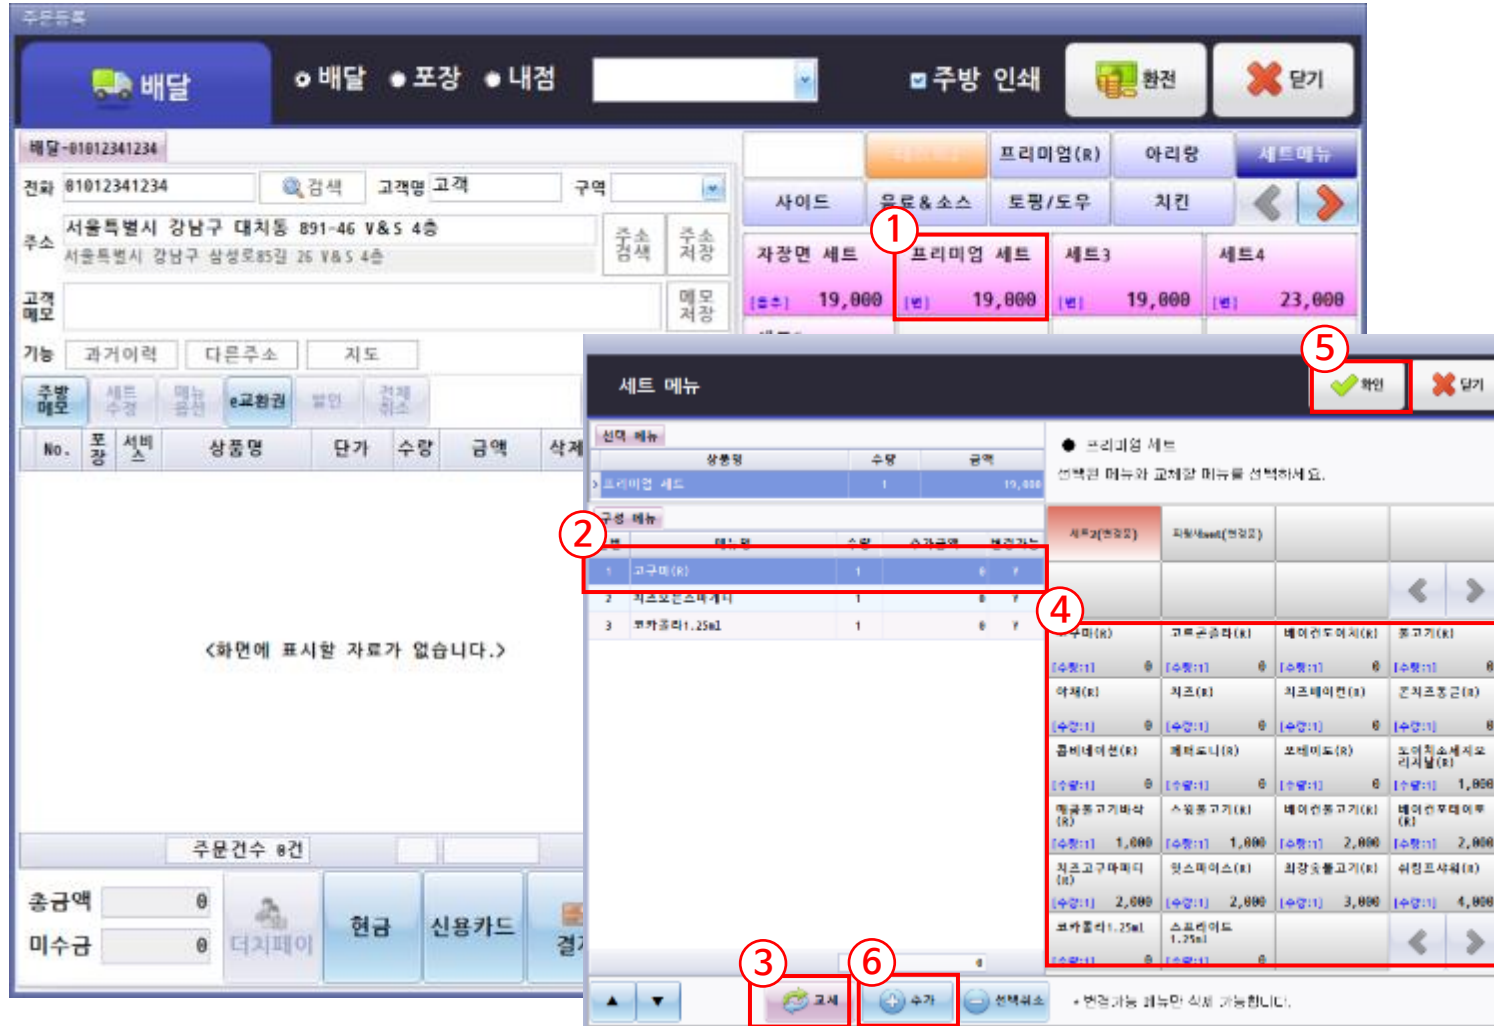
주문등록

배달

배달 포장 내점

주방 인쇄

환전

닫기

배달-01012341234

전화 01012341234 검색 고객명 고객 구역

주소 서울특별시 강남구 대치동 891-46 V&S 4층
서울특별시 강남구 삼성로85길 26 V&S 4층

주소 검색 주소 저장

고객 메모

메모 저장

기능 과거이력 다른주소 지도

주방 메모 세트 수정 메뉴 옵션 e교환권 할인 결제 취소

| No. | 포장 | 서비스 | 상품명 | 단가 | 수량 | 금액 | 삭제 |
|---|---|---|---|---|---|---|---|

<화면에 표시할 자료가 없습니다.>

주문건수 0건

총금액 0
미수금 0

더치페이 현금 신용카드 결제

프리미엄(R) 아리랑 세트메뉴
사이드 음료&소스 토핑/도우 치킨

1
자장면 세트 [중식] 19,000
프리미엄 세트 [썸] 19,000
세트3 [썸] 19,000
세트4 [썸] 23,000

세트 메뉴

5
확인 닫기

선택 메뉴
| 상품명 | 수량 | 금액 |
|---|---|---|
| 프리미엄 세트 | 1 | 19,000 |

구성 메뉴
2
| 순번 | 메뉴명 | 수량 | 추가금액 | 변경가능 |
|---|---|---|---|---|
| 1 | 고구마(R) | 1 | 0 | Y |
| 2 | 치즈오븐스파게티 | 1 | 0 | Y |
| 3 | 코카콜라1.25ml | 1 | 0 | Y |

● 프리미엄 세트
선택된 메뉴와 교체할 메뉴를 선택하세요.

세트2(변경군) 피자Menu(변경군)

4
고구마(R) [수량:1] 0
고르곤졸라(R) [수량:1] 0
베이컨포테이토(R) [수량:1] 0
불고기(R) [수량:1] 0
야채(R) [수량:1] 0
치즈(R) [수량:1] 0
치즈베이컨(R) [수량:1] 0
콘치즈퐁듀(R) [수량:1] 0
콤비네이션(R) [수량:1] 0
페퍼로니(R) [수량:1] 0
포테이토(R) [수량:1] 0
도이치소세지오리지날(R) [수량:1] 1,000
매콤불고기비삭(R) [수량:1] 1,000
스윗불고기(R) [수량:1] 1,000
베이컨불고기(R) [수량:1] 2,000
베이컨포테이토(R) [수량:1] 2,000
치즈고구마피디(R) [수량:1] 2,000
핫스파이스(R) [수량:1] 2,000
최강숯불고기(R) [수량:1] 3,000
쉬림프샤워(R) [수량:1] 4,000
코카콜라1.25ml [수량:1] 0
스프라이트1.25ml [수량:1] 0

3
교체
6
추가
선택취소
• 변경가능 메뉴만 삭제 가능합니다.